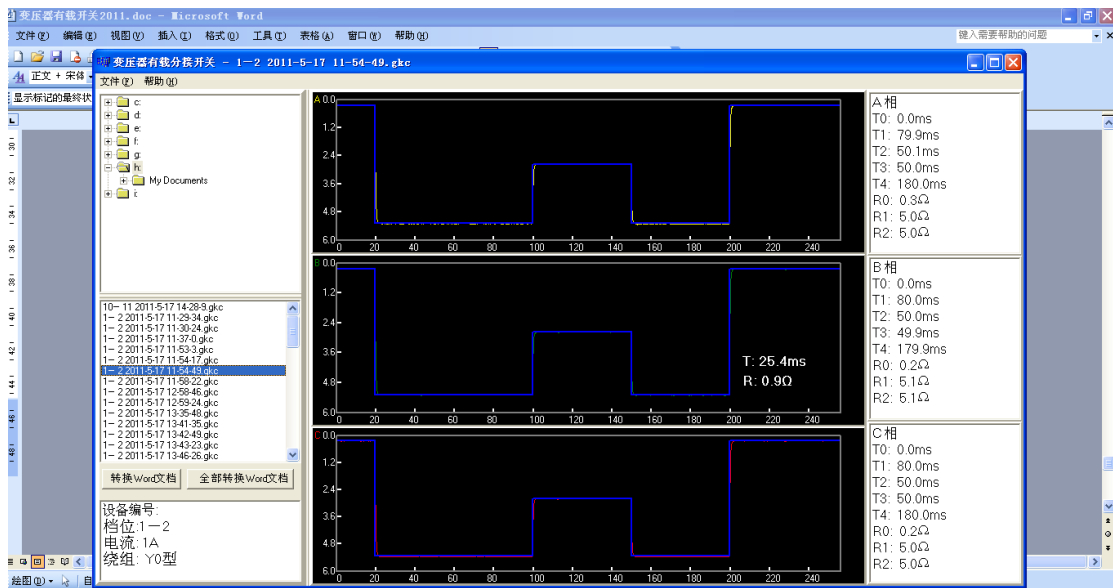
变压器有载开关2011.doc - Microsoft Word
文件(F) 编辑(E) 视图(V) 插入(I) 格式(O) 工具(T) 表格(A) 窗口(W) 帮助(H)
键入需要帮助的问题
正文 + 宋体
显示标记的最终状
变压器有载分接开关 - 1-2 2011-5-17 11-54-49.gkc
文件(F) 帮助(H)
c:
d:
e:
f:
g:
h:
My Documents
i:
10- 11 2011-5-17 14-28-9.gkc
1- 2 2011-5-17 11-29-34.gkc
1- 2 2011-5-17 11-30-24.gkc
1- 2 2011-5-17 11-37-0.gkc
1- 2 2011-5-17 11-53-3.gkc
1- 2 2011-5-17 11-54-17.gkc
1- 2 2011-5-17 11-54-49.gkc
1- 2 2011-5-17 11-58-22.gkc
1- 2 2011-5-17 12-58-46.gkc
1- 2 2011-5-17 12-59-24.gkc
1- 2 2011-5-17 13-35-48.gkc
1- 2 2011-5-17 13-41-35.gkc
1- 2 2011-5-17 13-42-49.gkc
1- 2 2011-5-17 13-43-23.gkc
1- 2 2011-5-17 13-46-26.gkc
转换Word文档
全部转换Word文档
设备编号:
档位:1-2
电流: 1A
绕组: Y0型
A 0.0 1.2 2.4 3.6 4.8 6.0
0 20 40 60 80 100 120 140 160 180 200 220 240
B 0.0 1.2 2.4 3.6 4.8 6.0
0 20 40 60 80 100 120 140 160 180 200 220 240
T: 25.4ms
R: 0.9Ω
C 0.0 1.2 2.4 3.6 4.8 6.0
0 20 40 60 80 100 120 140 160 180 200 220 240
A 相
T0: 0.0ms
T1: 79.9ms
T2: 50.1ms
T3: 50.0ms
T4: 180.0ms
R0: 0.3Ω
R1: 5.0Ω
R2: 5.0Ω
B 相
T0: 0.0ms
T1: 80.0ms
T2: 50.0ms
T3: 49.9ms
T4: 179.9ms
R0: 0.2Ω
R1: 5.1Ω
R2: 5.1Ω
C 相
T0: 0.0ms
T1: 80.0ms
T2: 50.0ms
T3: 50.0ms
T4: 180.0ms
R0: 0.2Ω
R1: 5.0Ω
R2: 5.0Ω
绘图(R)